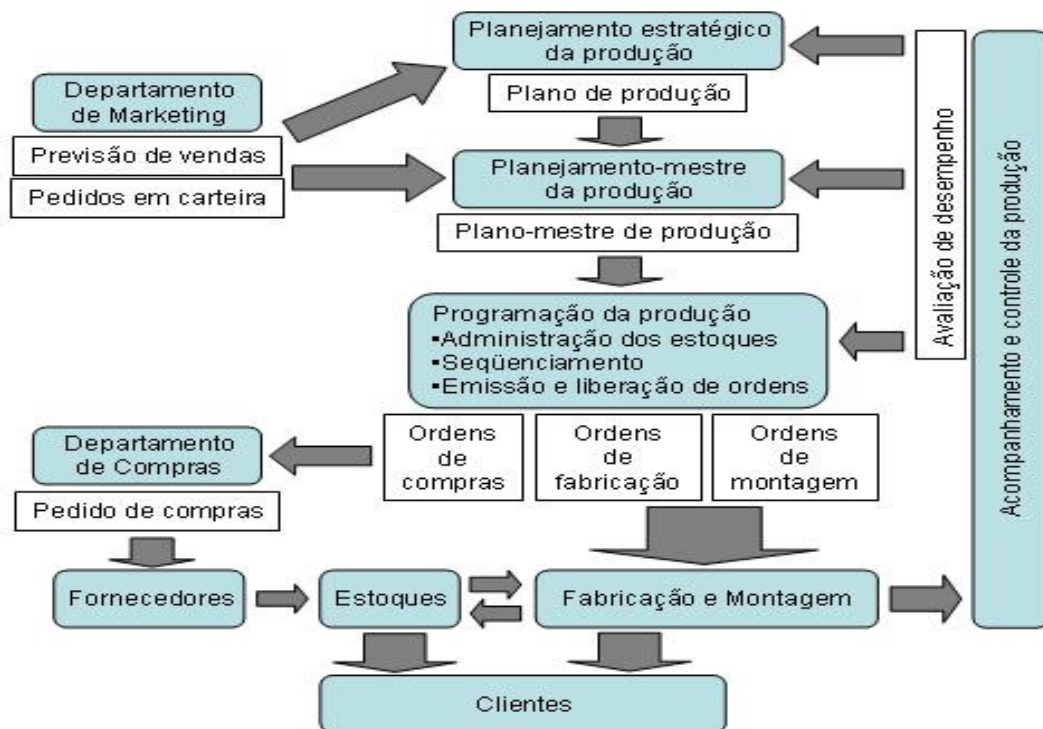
Planejamento estratégico da produção

Departamento de Marketing

Plano de produção

Previsão de vendas

Pedidos em carteira

Planejamento-mestre da produção

Plano-mestre de produção

Avaliação de desempenho

Acompanhamento e controle da produção

Programação da produção
▪Administração dos estoques
▪Seqüenciamento
▪Emissão e liberação de ordens

Departamento de Compras

Ordens de compras

Ordens de fabricação

Ordens de montagem

Pedido de compras

Fornecedores

Estoques

Fabricação e Montagem

Clientes